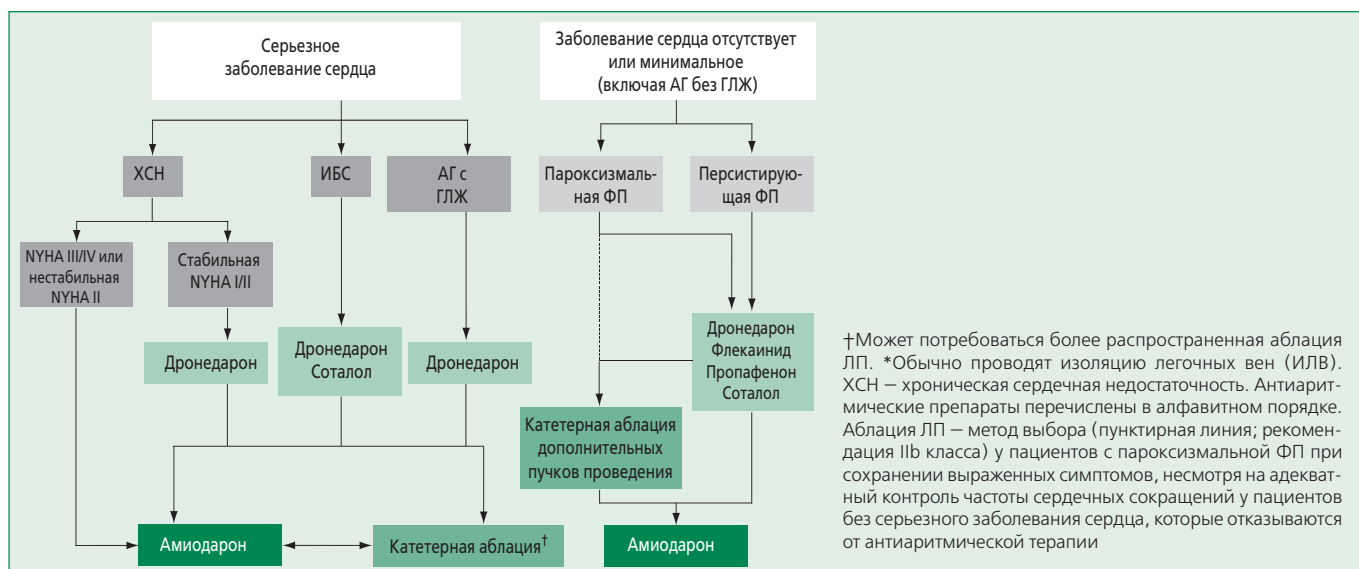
Серьезное заболевание сердца

Заболевание сердца отсутствует или минимальное (включая АГ без ГЛЖ)

ХСН

ИБС

АГ с ГЛЖ

Пароксизмальная ФП

Персистирующая ФП

NYHA III/IV или нестабильная NYHA II

Стабильная NYHA I/II

Дронедарон

Дронедарон Соталол

Дронедарон

Дронедарон Флекаинид Пропафенон Соталол

Катетерная аблация дополнительных пучков проведения

Амиодарон

Катетерная аблация$^{\dagger}$

Амиодарон

†Может потребоваться более распространенная аблация ЛП. *Обычно проводят изоляцию легочных вен (ИЛВ). ХСН – хроническая сердечная недостаточность. Антиаритмические препараты перечислены в алфавитном порядке. Аблация ЛП – метод выбора (пунктирная линия; рекомендация IIb класса) у пациентов с пароксизмальной ФП при сохранении выраженных симптомов, несмотря на адекватный контроль частоты сердечных сокращений у пациентов без серьезного заболевания сердца, которые отказываются от антиаритмической терапии